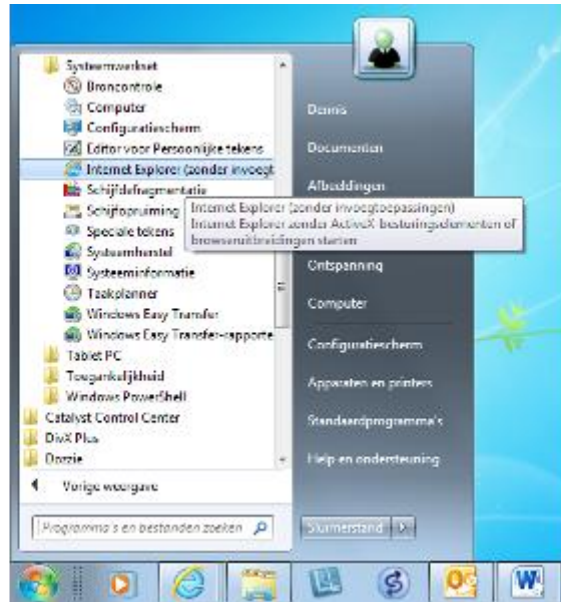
Systeemwerkset
Broncontrole
Computer
Configuratiescherm
Editor voor Persoonlijke tekens
Internet Explorer (zonder invoegt
Schijfdefragmentatie
Schijfopruiming
Speciale tekens
Systeemherstel
Systeeminformatie
Taakplanner
Windows Easy Transfer
Windows Easy Transfer-rapporte
Tablet PC
Toegankelijkheid
Windows PowerShell
Catalyst Control Center
DivX Plus
Dozzie
Vorige weergave
Programma's en bestanden zoeken

Dennis
Documenten
Afbeeldingen
Internet Explorer (zonder invoegtoepassingen)
Internet Explorer zonder ActiveX-besturingselementen of browseruitbreidingen starten
Ontspanning
Computer
Configuratiescherm
Apparaten en printers
Standaardprogramma's
Help en ondersteuning
Sluimerstand